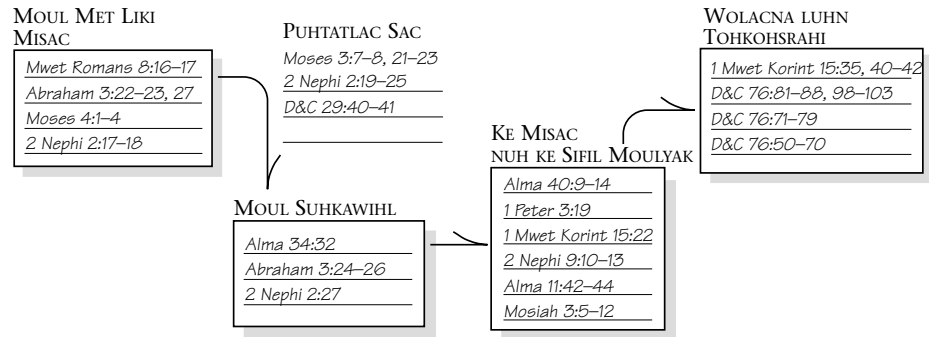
Moul Met Liki Misac
Mwet Romans 8:16–17
Abraham 3:22–23, 27
Moses 4:1–4
2 Nephi 2:17–18

Puhtatlac Sac
Moses 3:7–8, 21–23
2 Nephi 2:19–25
D&C 29:40–41

Wolacna luhn Tohkohsrahi
1 Mwet Korint 15:35, 40–42
D&C 76:81–88, 98–103
D&C 76:71–79
D&C 76:50–70

Moul Suhkawihl
Alma 34:32
Abraham 3:24–26
2 Nephi 2:27

Ke Misac nuh ke Sifil Moulyak
Alma 40:9–14
1 Peter 3:19
1 Mwet Korint 15:22
2 Nephi 9:10–13
Alma 11:42–44
Mosiah 3:5–12